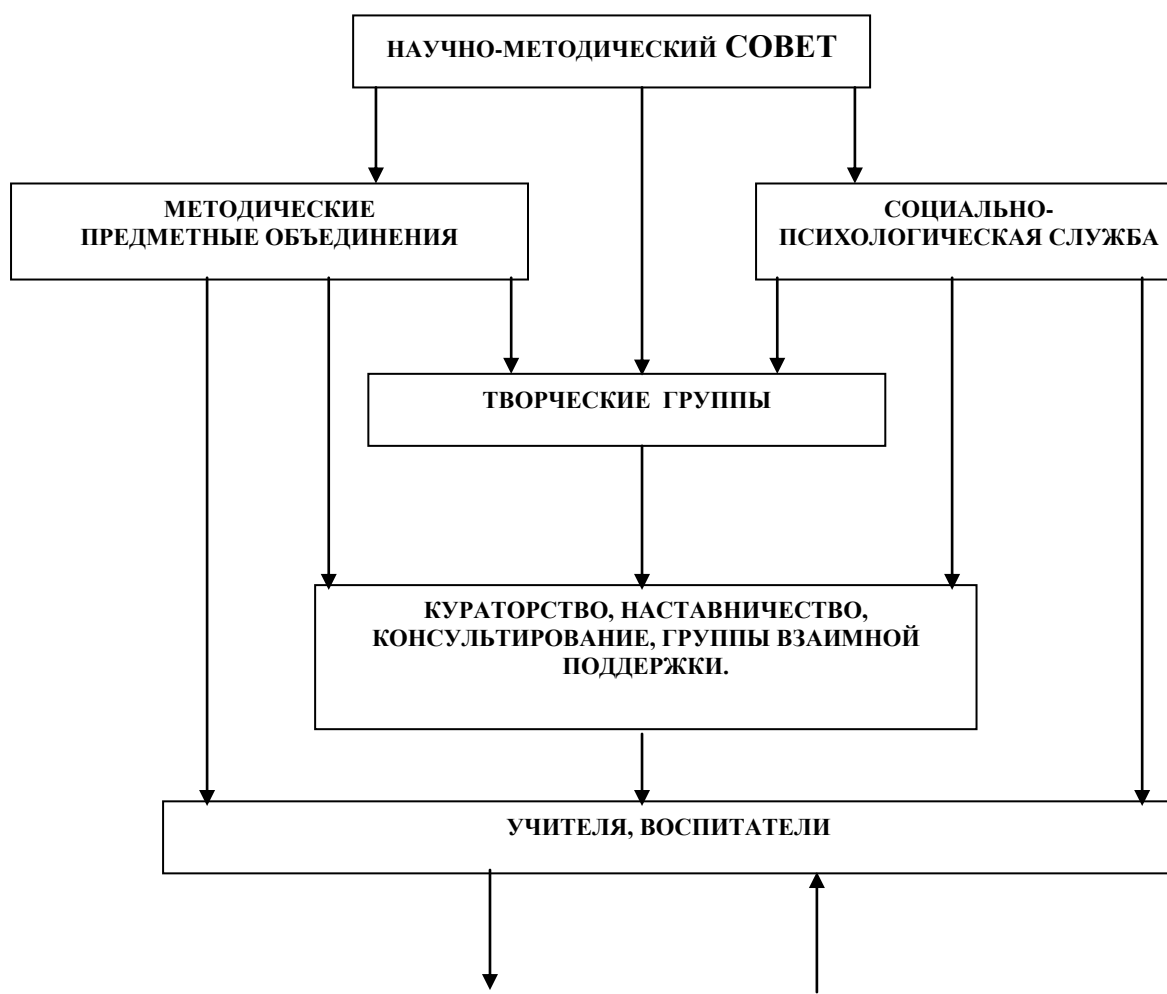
НАУЧНО-МЕТОДИЧЕСКИЙ СОВЕТ

МЕТОДИЧЕСКИЕ ПРЕДМЕТНЫЕ ОБЪЕДИНЕНИЯ

СОЦИАЛЬНО-ПСИХОЛОГИЧЕСКАЯ СЛУЖБА

ТВОРЧЕСКИЕ ГРУППЫ

КУРАТОРСТВО, НАСТАВНИЧЕСТВО, КОНСУЛЬТИРОВАНИЕ, ГРУППЫ ВЗАИМНОЙ ПОДДЕРЖКИ.

УЧИТЕЛЯ, ВОСПИТАТЕЛИ